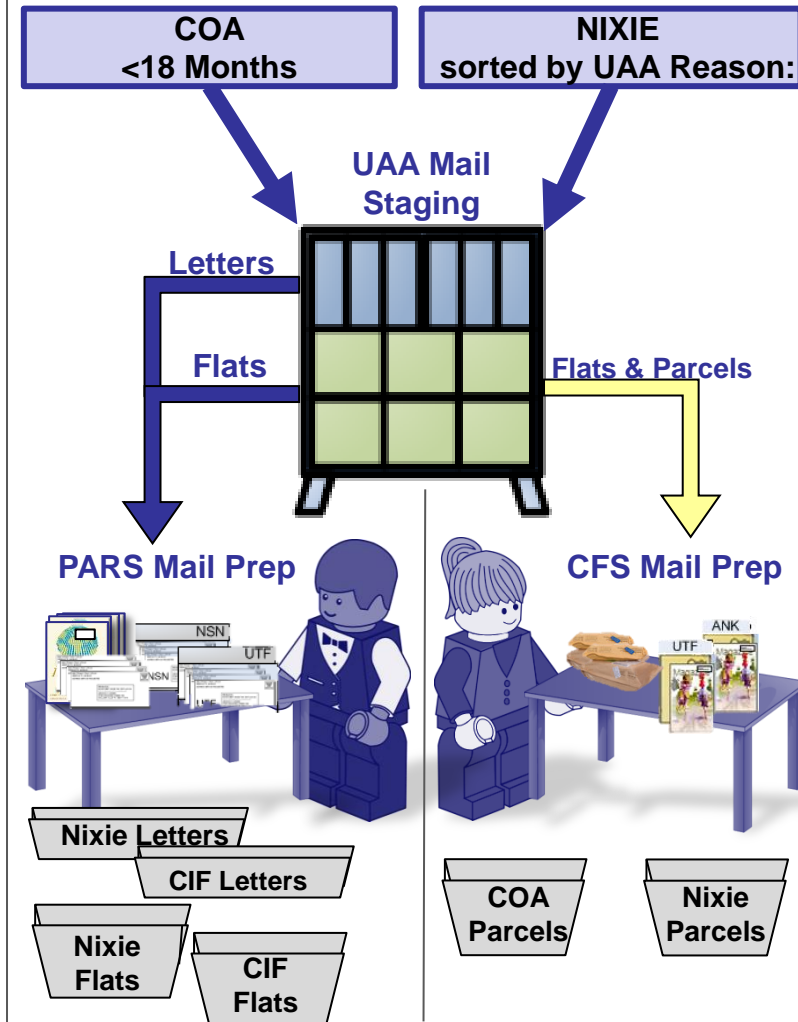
COA
<18 Months

NIXIE
sorted by UAA Reason:

UAA Mail
Staging

Letters

Flats

Flats & Parcels

PARS Mail Prep

CFS Mail Prep

NSN

UTF

NSN

UTF

ANK

Nixie Letters

CIF Letters

Nixie
Flats

CIF
Flats

COA
Parcels

Nixie
Parcels